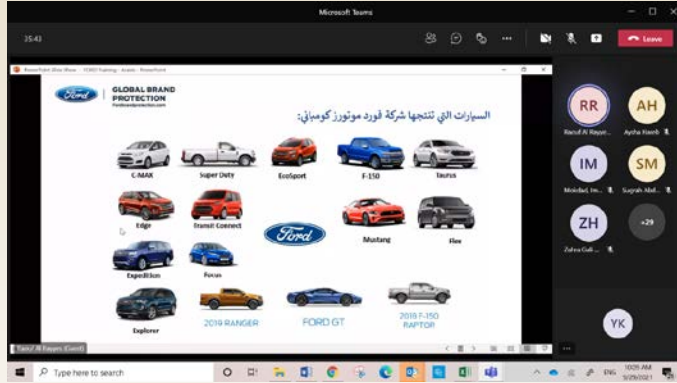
Microsoft Teams

35:43

Leave

PowerPoint Slide Show - FORD Training - Arabic - PowerPoint

Ford

GLOBAL BRAND PROTECTION

fordbrandprotection.com

السيارات التي تنتجها شركة فورد موتورز كومباني:

C-MAX

Super Duty

EcoSport

F-150

Taurus

Edge

Transit Connect

Ford

Mustang

Flex

Expedition

Focus

Explorer

2019 RANGER

FORD GT

2019 F-150 RAPTOR

Raouf Al Rayyes (Guest)

RR

Raouf Al Rayyes

AH

Aysha Haseeb

IM

Moiidad, Im...

SM

Sugrah Abd...

ZH

Zahra Gull ...

+29

YK

Type here to search

ENG

10:05 AM

3/29/2021